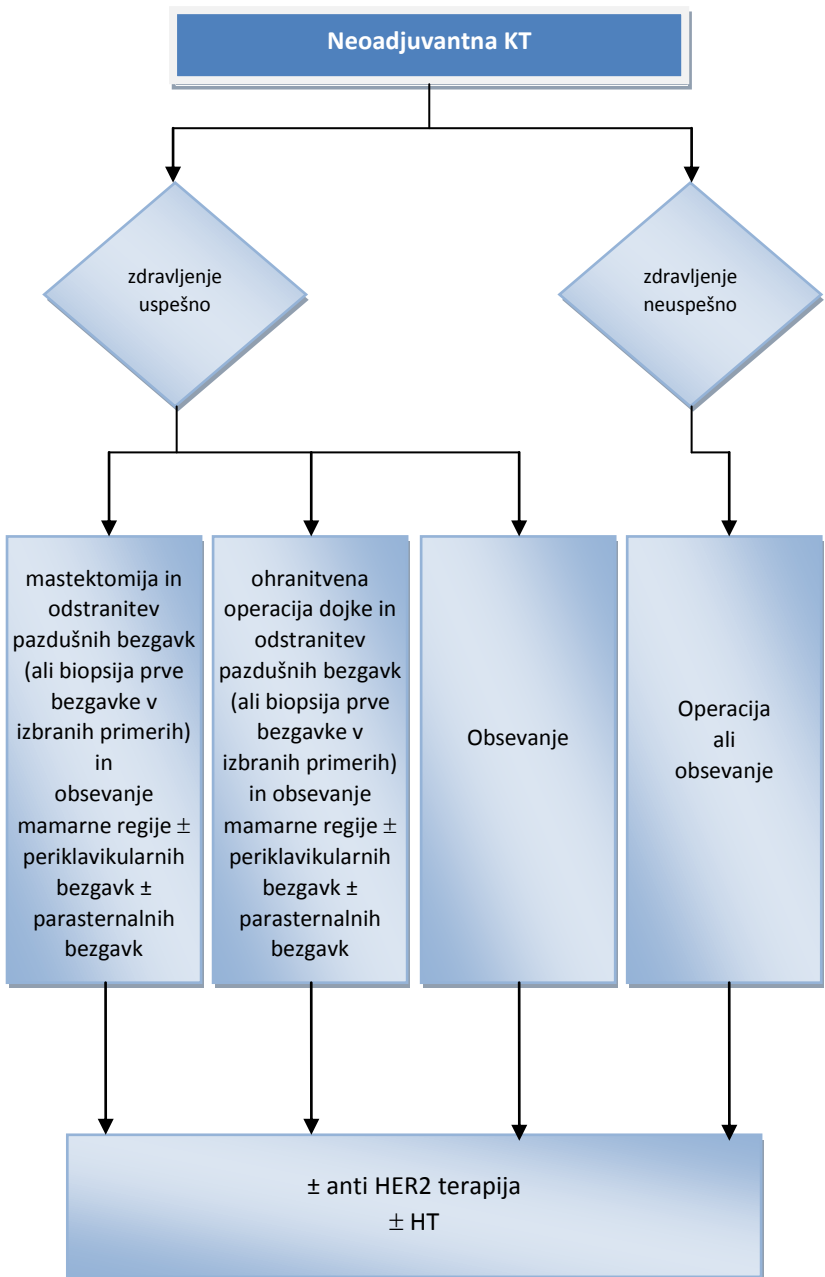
Neoadjuvantna KT

zdravljenje uspešno

zdravljenje neuspešno

mastektomija in odstranitev pazdušnih bezgavk (ali biopsija prve bezgavke v izbranih primerih) in obsevanje mamarne regije ± periklavikularnih bezgavk ± parasternalnih bezgavk

ohranitvena operacija dojke in odstranitev pazdušnih bezgavk (ali biopsija prve bezgavke v izbranih primerih) in obsevanje mamarne regije ± periklavikularnih bezgavk ± parasternalnih bezgavk

Obsevanje

Operacija ali obsevanje

± anti HER2 terapija
± HT